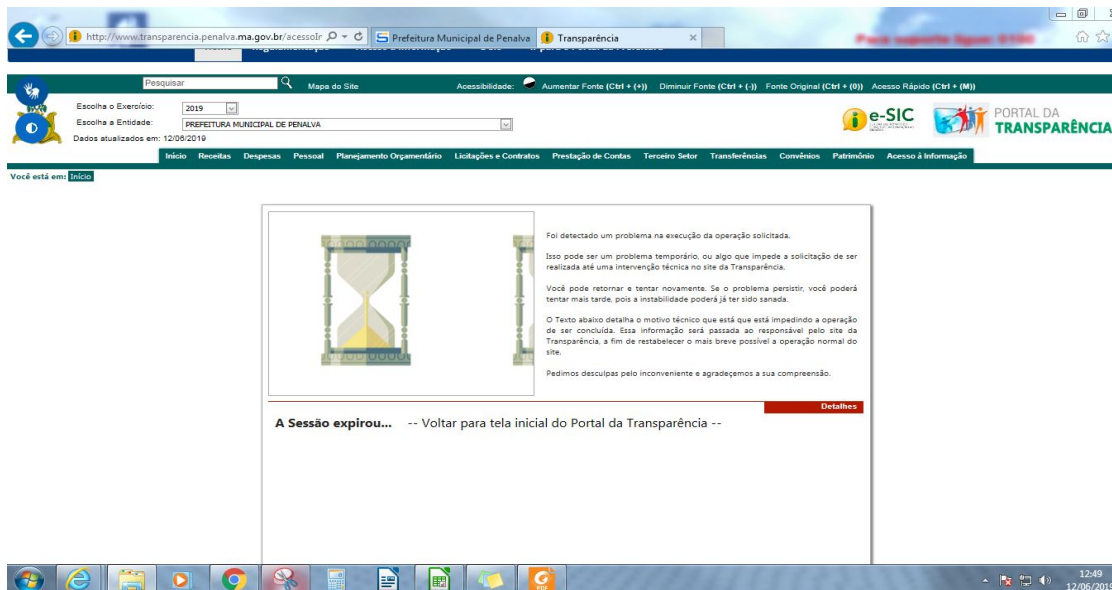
http://www.transparencia.penalva.ma.gov.br/acessoIr
Prefeitura Municipal de Penalva
Transparência

Pesquisar
Mapa do Site
Acessibilidade: Aumentar Fonte (Ctrl + (+)) Diminuir Fonte (Ctrl + (-)) Fonte Original (Ctrl + (0)) Acesso Rápido (Ctrl + (M))

Escolha o Exercício: 2019
Escolha a Entidade: PREFEITURA MUNICIPAL DE PENALVA
Dados atualizados em: 12/06/2019

e-SIC
PORTAL DA TRANSPARÊNCIA

Início Receitas Despesas Pessoal Planejamento Orçamentário Licitações e Contratos Prestação de Contas Terceiro Setor Transferências Convênios Patrimônio Acesso à Informação

Você está em: Início

Foi detectado um problema na execução da operação solicitada.

Isso pode ser um problema temporário, ou algo que impede a solicitação de ser realizada até uma intervenção técnica no site da Transparência.

Você pode retornar e tentar novamente. Se o problema persistir, você poderá tentar mais tarde, pois a instabilidade poderá já ter sido sanada.

O Texto abaixo detalha o motivo técnico que está impedindo a operação de ser concluída. Essa informação será passada ao responsável pelo site da Transparência, a fim de restabelecer o mais breve possível a operação normal do site.

Pedimos desculpas pelo inconveniente e agradecemos a sua compreensão.

Detalhes

A Sessão expirou... -- Voltar para tela inicial do Portal da Transparência --

12:49
12/06/2019